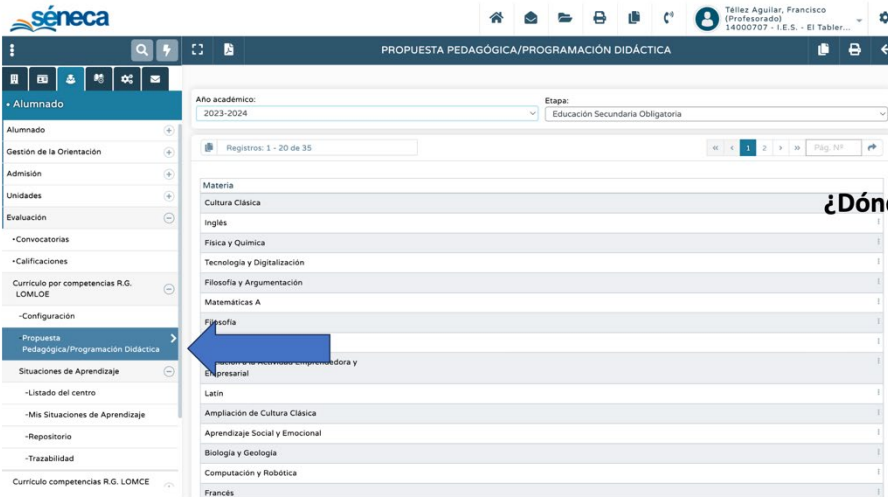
séneca

Téllez Aguilar, Francisco (Profesorado) 14000707 - I.E.S. - El Tabler...

PROPUESTA PEDAGÓGICA/PROGRAMACIÓN DIDÁCTICA

• Alumnado

Alumnado
Gestión de la Orientación
Admisión
Unidades
Evaluación
•Convocatorias
•Calificaciones
Currículo por competencias R.G. LOMLOE
-Configuración
-Propuesta Pedagógica/Programación Didáctica
Situaciones de Aprendizaje
-Listado del centro
-Mis Situaciones de Aprendizaje
-Repositorio
-Trazabilidad
Currículo competencias R.G. LOMCE

Año académico:
2023-2024

Etapa:
Educación Secundaria Obligatoria

Registros: 1 - 20 de 35

« ‹ 1 2 › » Pág. Nº

¿Dónd

| Materia |
|---|
| Cultura Clásica |
| Inglés |
| Física y Química |
| Tecnología y Digitalización |
| Filosofía y Argumentación |
| Matemáticas A |
| Filosofía |
| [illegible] |
| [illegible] a la Actividad Emprendedora y Empresarial |
| Latín |
| Ampliación de Cultura Clásica |
| Aprendizaje Social y Emocional |
| Biología y Geología |
| Computación y Robótica |
| Francés |